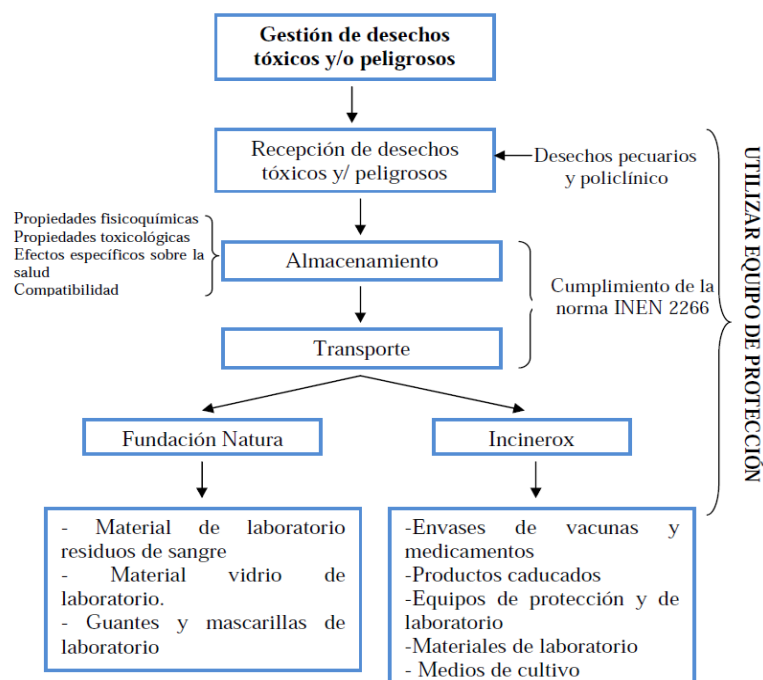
Gestión de desechos tóxicos y/o peligrosos

Recepción de desechos tóxicos y/ peligrosos

Desechos pecuarios y policlínico

Propiedades fisicoquímicas
Propiedades toxicológicas
Efectos específicos sobre la salud
Compatibilidad

Almacenamiento

Cumplimiento de la norma INEN 2266

Transporte

UTILIZAR EQUIPO DE PROTECCIÓN

Fundación Natura

Incinerox

- Material de laboratorio residuos de sangre
- Material vidrio de laboratorio.
- Guantes y mascarillas de laboratorio

-Envases de vacunas y medicamentos
-Productos caducados
-Equipos de protección y de laboratorio
-Materiales de laboratorio
- Medios de cultivo